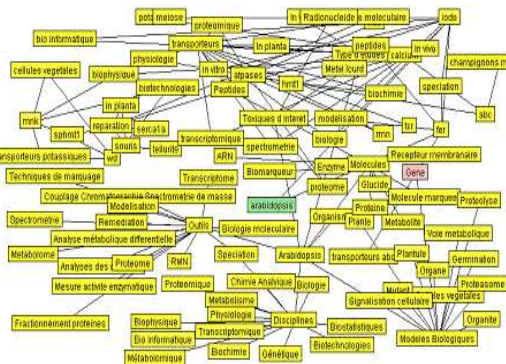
pots meiose
proteomique
In
Radionucleide
moleculaire
iode
bio informatique
transporteurs
In planta
peptides
Type d'etudes
calcium
In vivo
champignons m
cellules vegetales
physiologie
In vitro
atpases
Metal lourd
biophysique
biotechnologies
hmt1
biochimie
speciation
Peptides
abc
mnk
In planta
reparation
sercat a
Toxiques d'interet
modelisation
sphmt1
souris
tellurite
transcriptomique
biologie
mm
ber
fer
wd
ansporteurs potassiques
ARN
spectrometrie
Enzyme
Molecules
Recepteur membranaire
Techniques de marquage
Transcriptome
Biomarqueur
proteome
Gene
Couplage Chromatographie Spectrometrie de masse
Glucide
Modelisation
arabidopsis
Molecule marquee
Proteolyse
Spectrometrie
Remediation
Organis
Proteine
Plante
Outils
Biologie moleculaire
Metabolite
Analyse metabolique differentielle
Voie metabolique
Metabolome
Analyses des
Proteome
RMN
Speciation
Arabidopsis
transporteurs abc
Plantule
Germination
Organe
Mesure activite enzymatique
Proteomique
Chimie Analytique
Biologie
Mutant
Proteasome
Metabolisme
Signalisation cellulaire
les vegetales
Fractionnement proteines
Biophysique
Physiologie
Organite
Disciplines
Biostatistiques
Bio informatique
Transcriptomique
Modeles Biologiques
Metabolomique
Biochimie
Genetique
Biotechnologies